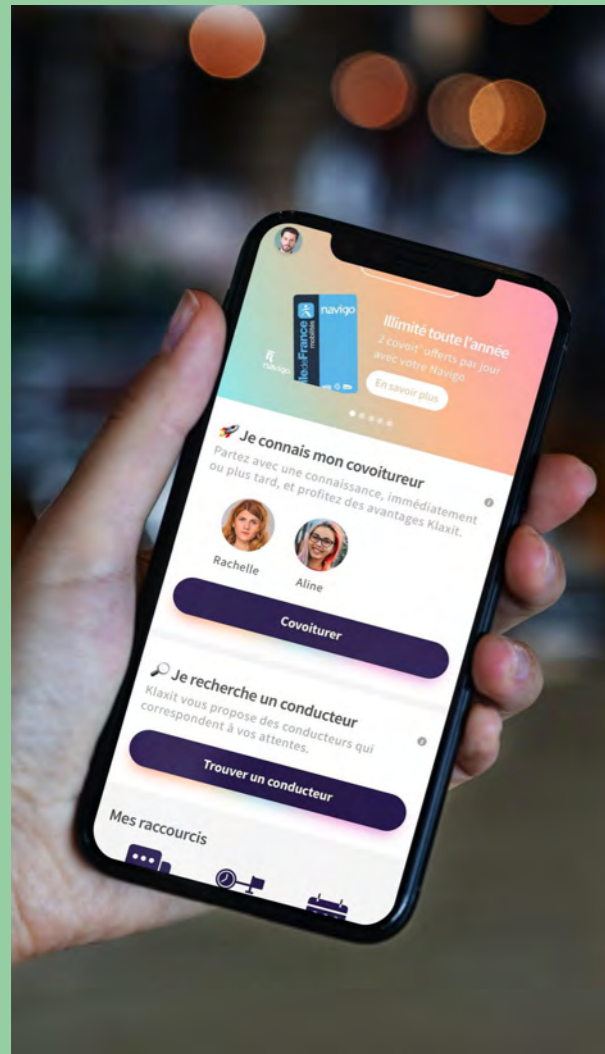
navigo

IledeFrance mobilités

navigo

Illimité toute l'année

2 covoit' offerts par jour avec votre Navigo

En savoir plus

🚀 Je connais mon covoitureur

Partez avec une connaissance, immédiatement ou plus tard, et profitez des avantages Klaxit.

Rachelle

Aline

Covoiturer

🔎 Je recherche un conducteur

Klaxit vous propose des conducteurs qui correspondent à vos attentes.

Trouver un conducteur

Mes raccourcis